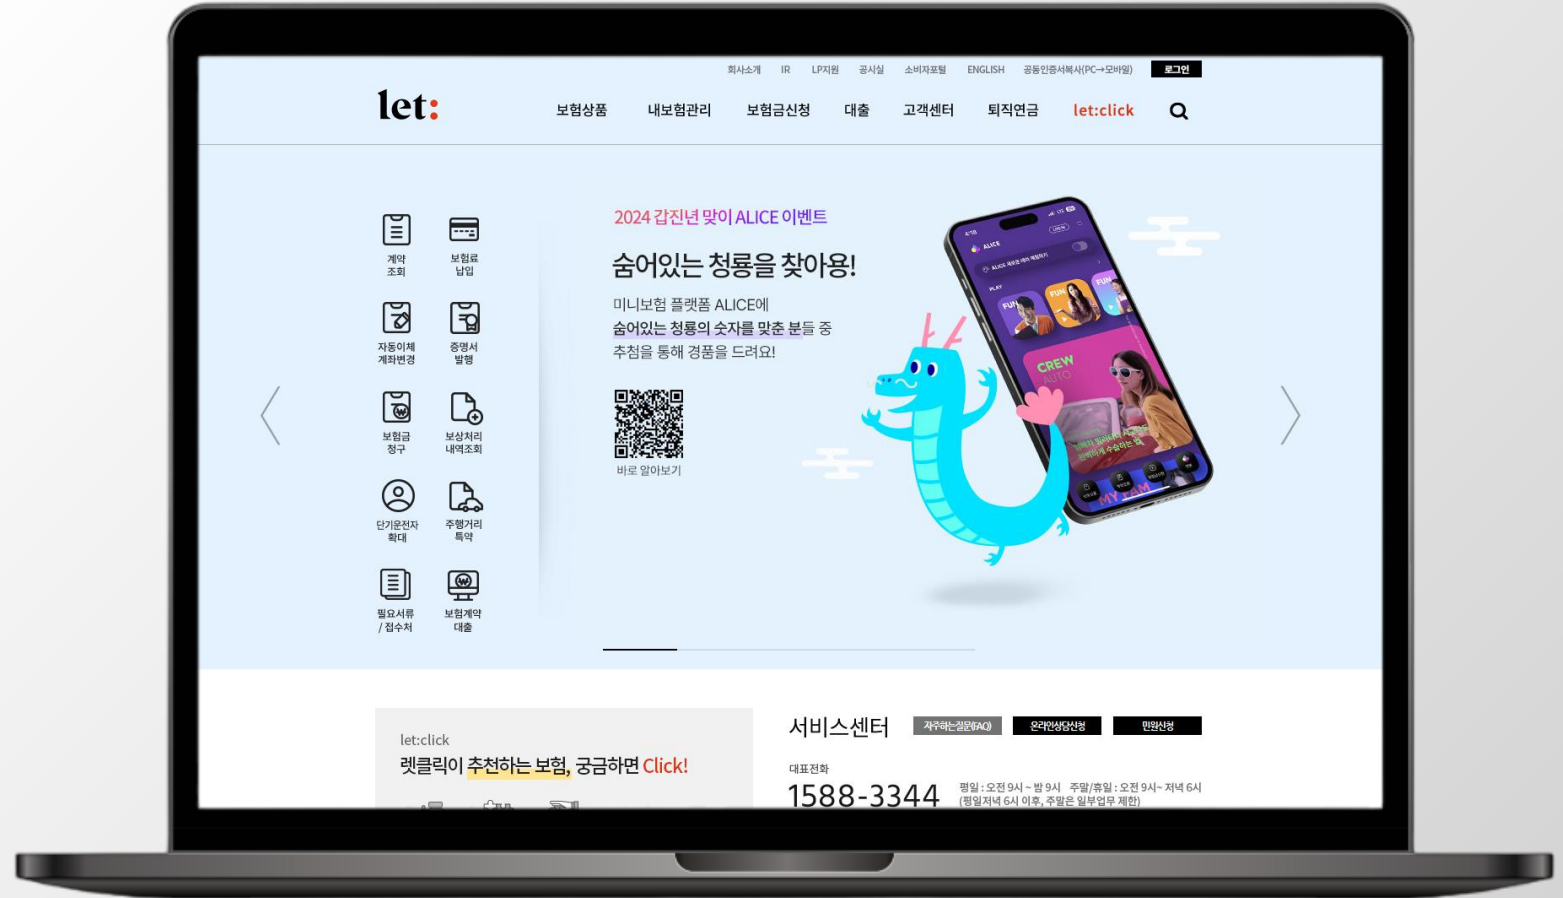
회사소개 IR LP지원 공시실 소비자포털 ENGLISH 공동인증서복사(PC→모바일) 로그인

let:

보험상품 내보험관리 보험금신청 대출 고객센터 퇴직연금 let:click

계약 조회
보험료 납입
자동이체 계좌변경
증명서 발행
보험금 청구
보상처리 내역조회
단기운전자 확대
주행거리 특약
필요서류 / 접수처
보험계약 대출

2024 갑진년 맞이 ALICE 이벤트

숨어있는 청룡을 찾아용!

미니보험 플랫폼 ALICE에
숨어있는 청룡의 숫자를 맞춘 분들 중
추첨을 통해 경품을 드려요!

바로 알아보기

let:click
렛클릭이 추천하는 보험, 궁금하면 Click!

서비스센터 자주하는질문(FAQ) 온라인상담신청 민원신청

대표전화
1588-3344
평일 : 오전 9시 ~ 밤 9시 주말/휴일 : 오전 9시~ 저녁 6시
(평일저녁 6시 이후, 주말은 일부업무 제한)